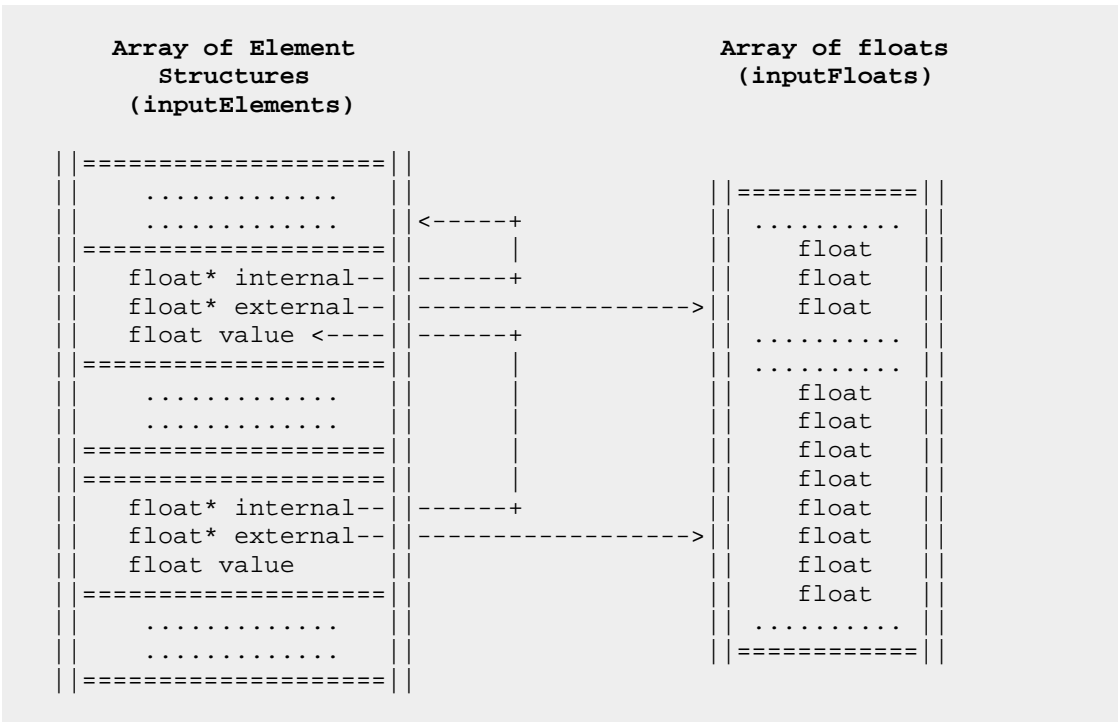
Array of Element Structures (inputElements)

Array of floats (inputFloats)

```
||===================||
||    .............  ||                    ||===========||
||    .............  ||<-----+             || .......... ||
||===================||      |             ||   float    ||
||   float* internal--||------+             ||   float    ||
||   float* external--||------------------->||   float    ||
||   float value <----||------+             || .......... ||
||===================||      |             || .......... ||
||    .............  ||      |             ||   float    ||
||    .............  ||      |             ||   float    ||
||===================||      |             ||   float    ||
||===================||      |             ||   float    ||
||   float* internal--||------+             ||   float    ||
||   float* external--||------------------->||   float    ||
||   float value      ||                    ||   float    ||
||===================||                    ||   float    ||
||    .............  ||                    || .......... ||
||    .............  ||                    ||===========||
||===================||
```